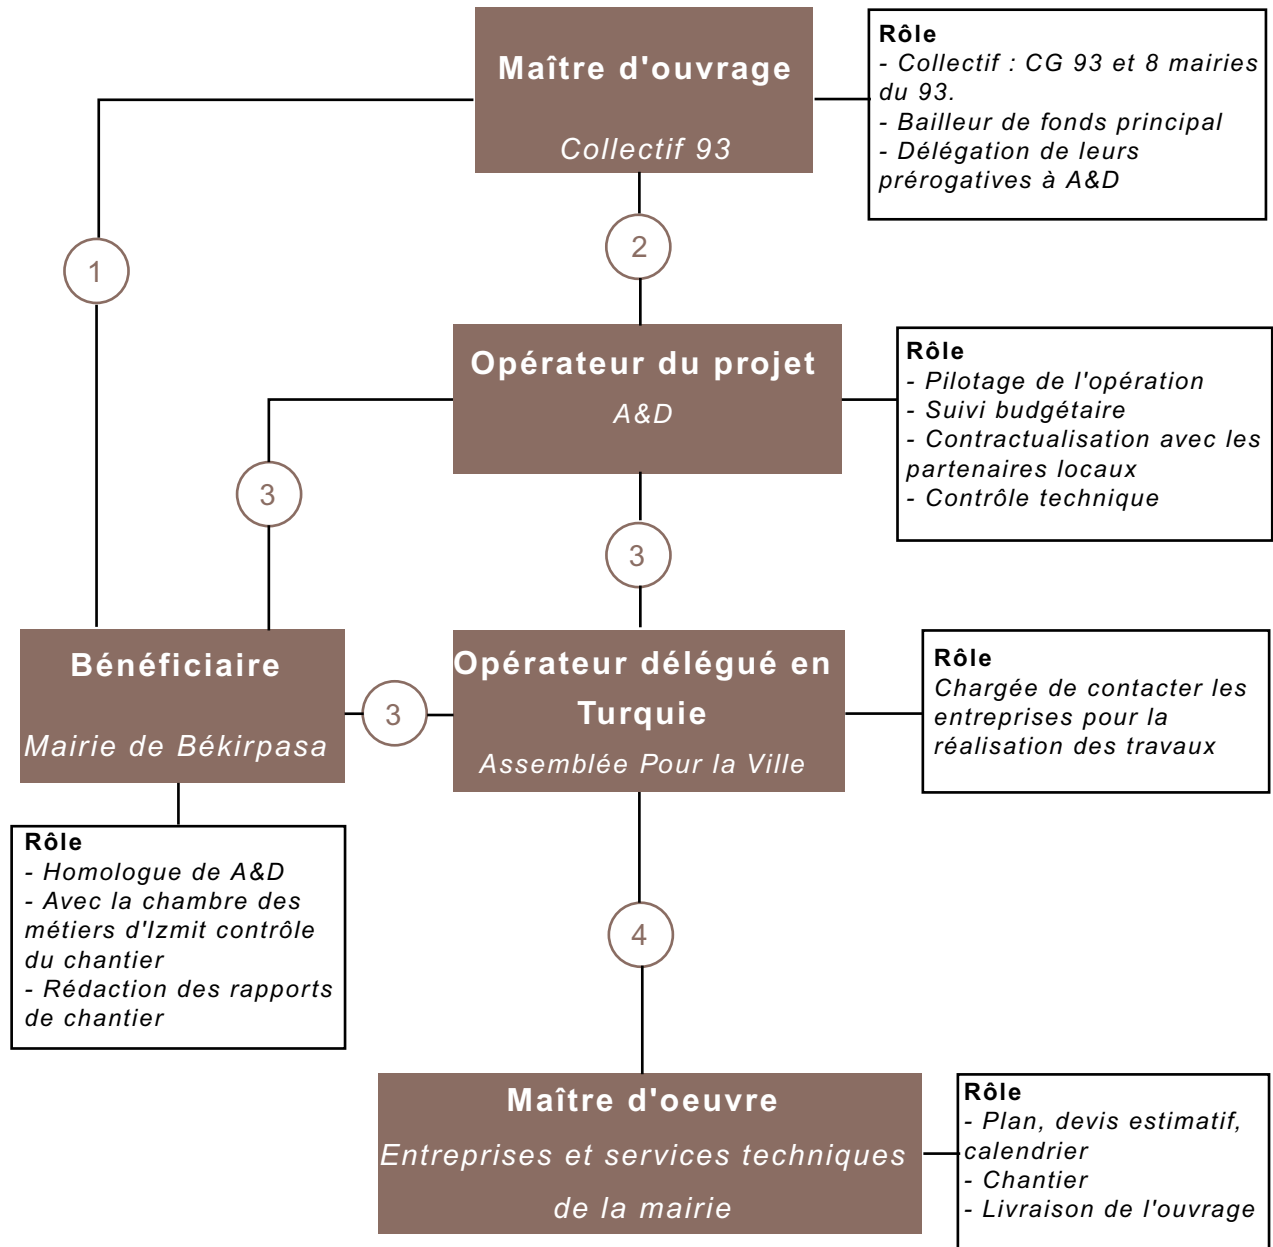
Maître d'ouvrage

Collectif 93

Rôle
- Collectif : CG 93 et 8 mairies du 93.
- Bailleur de fonds principal
- Délégation de leurs prérogatives à A&D

1

2

Opérateur du projet
A&D

Rôle
- Pilotage de l'opération
- Suivi budgétaire
- Contractualisation avec les partenaires locaux
- Contrôle technique

3

3

Bénéficiaire

Mairie de Békirpasa

3

Opérateur délégué en Turquie
Assemblée Pour la Ville

Rôle
Chargée de contacter les entreprises pour la réalisation des travaux

Rôle
- Homologue de A&D
- Avec la chambre des métiers d'Izmit contrôle du chantier
- Rédaction des rapports de chantier

4

Maître d'oeuvre
Entreprises et services techniques de la mairie

Rôle
- Plan, devis estimatif, calendrier
- Chantier
- Livraison de l'ouvrage